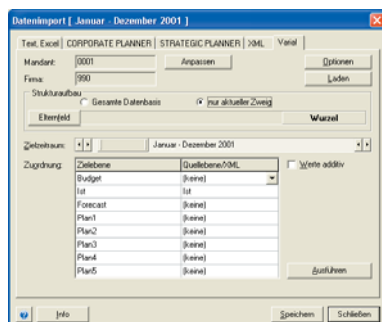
Datenimport [ Januar - Dezember 2001 ]

Text, Excel | CORPORATE PLANNER | STRATEGIC PLANNER | XML | Varial

Mandant: 0001
Firma: 990
Anpassen
Optionen
Laden

Strukturaufbau
Gesamte Datenbasis
nur aktueller Zweig
Elternfeld
Wurzel

Zeitzeitraum: Januar - Dezember 2001

Zuordnung:

| Zielebene | Quellebene/XML |
|---|---|
| Budget | (keine) |
| Ist | Ist |
| Forecast | (keine) |
| Plan1 | (keine) |
| Plan2 | (keine) |
| Plan3 | (keine) |
| Plan4 | (keine) |
| Plan5 | (keine) |

Werte additiv

Ausführen

Info
Speichern
Schließen